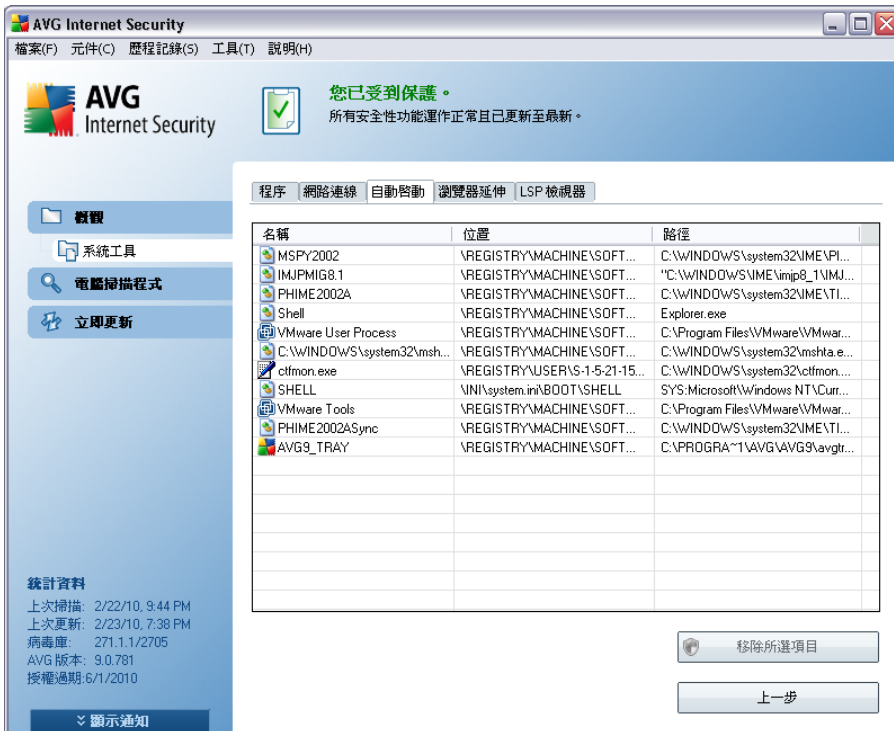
AVG Internet Security

檔案(F) 元件(C) 歷程記錄(S) 工具(T) 說明(H)

AVG Internet Security

您已受到保護。
所有安全性功能運作正常且已更新至最新。

概觀
系統工具
電腦掃描程式
立即更新

程序 | 網路連線 | 自動啟動 | 瀏覽器延伸 | LSP 檢視器

| 名稱 | 位置 | 路徑 |
|---|---|---|
| MSPY2002 | \REGISTRY\MACHINE\SOFT... | C:\WINDOWS\system32\IME\PI... |
| IMJPMIG8.1 | \REGISTRY\MACHINE\SOFT... | "C:\WINDOWS\IME\imjp8_1\IMJ... |
| PHIME2002A | \REGISTRY\MACHINE\SOFT... | C:\WINDOWS\system32\IME\TI... |
| Shell | \REGISTRY\MACHINE\SOFT... | Explorer.exe |
| VMware User Process | \REGISTRY\MACHINE\SOFT... | C:\Program Files\VMware\VMwar... |
| C:\WINDOWS\system32\msh... | \REGISTRY\MACHINE\SOFT... | C:\WINDOWS\system32\mshta.e... |
| ctfmon.exe | \REGISTRY\USER\S-1-5-21-15... | C:\WINDOWS\system32\ctfmon.... |
| SHELL | \INI\system.ini\BOOT\SHELL | SYS:Microsoft\Windows NT\Curr... |
| VMware Tools | \REGISTRY\MACHINE\SOFT... | C:\Program Files\VMware\VMwar... |
| PHIME2002ASync | \REGISTRY\MACHINE\SOFT... | C:\WINDOWS\system32\IME\TI... |
| AVG9_TRAY | \REGISTRY\MACHINE\SOFT... | C:\PROGRA~1\AVG\AVG9\avgtr... |

統計資料
上次掃描: 2/22/10, 9:44 PM
上次更新: 2/23/10, 7:38 PM
病毒庫: 271.1.1/2705
AVG 版本: 9.0.781
授權過期:6/1/2010

移除所選項目

上一步

顯示通知